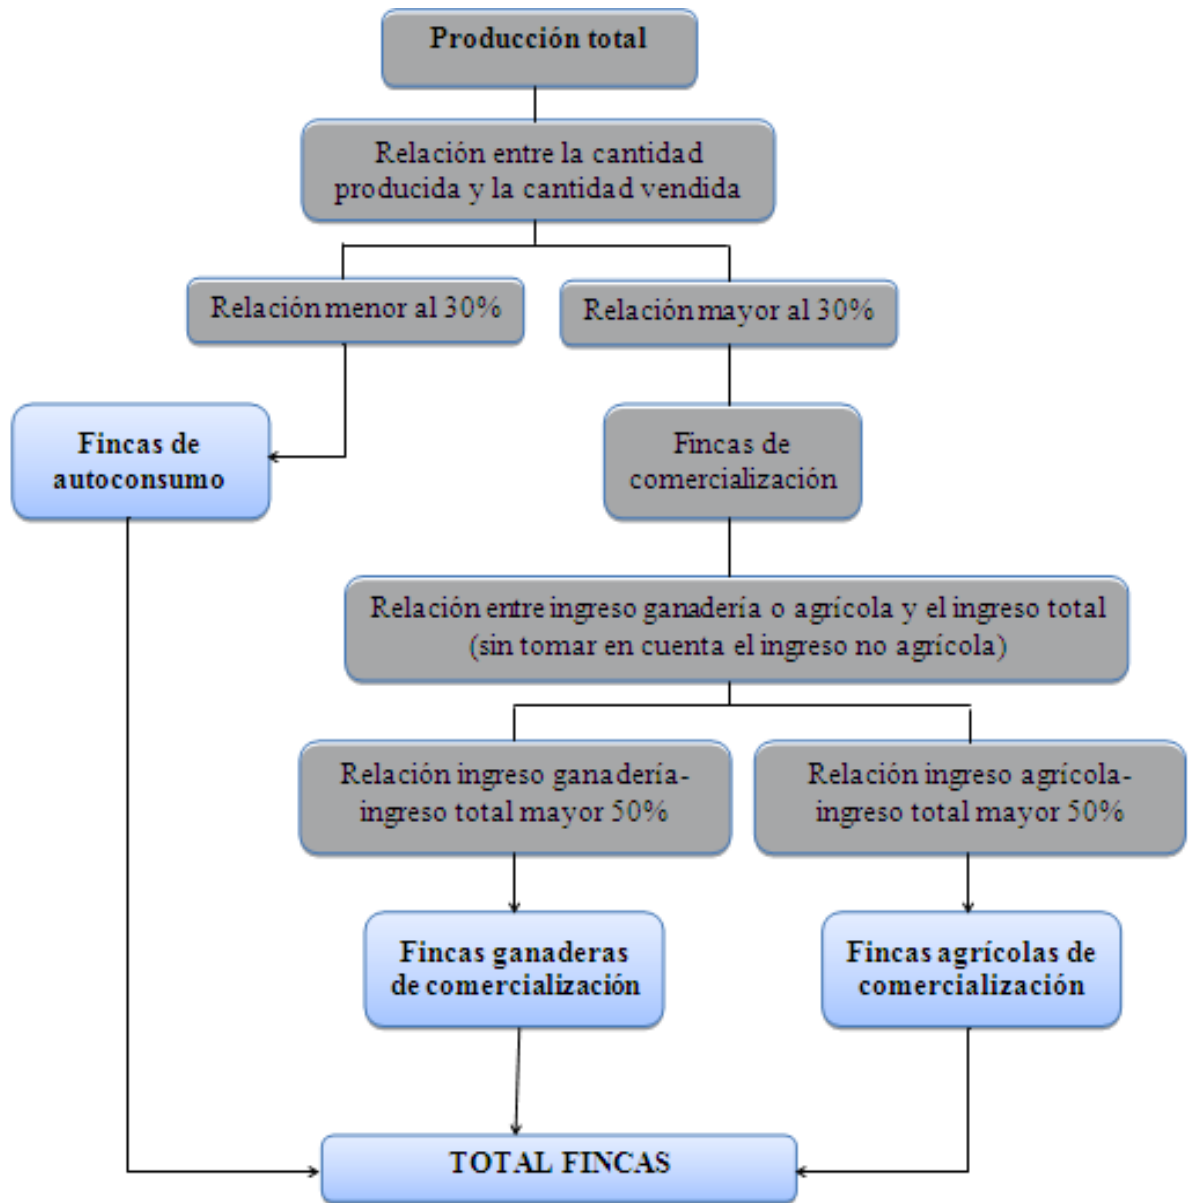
Producción total

Relación entre la cantidad producida y la cantidad vendida

Relación menor al 30%

Relación mayor al 30%

Fincas de autoconsumo

Fincas de comercialización

Relación entre ingreso ganadería o agrícola y el ingreso total (sin tomar en cuenta el ingreso no agrícola)

Relación ingreso ganadería-ingreso total mayor 50%

Relación ingreso agrícola-ingreso total mayor 50%

Fincas ganaderas de comercialización

Fincas agrícolas de comercialización

TOTAL FINCAS